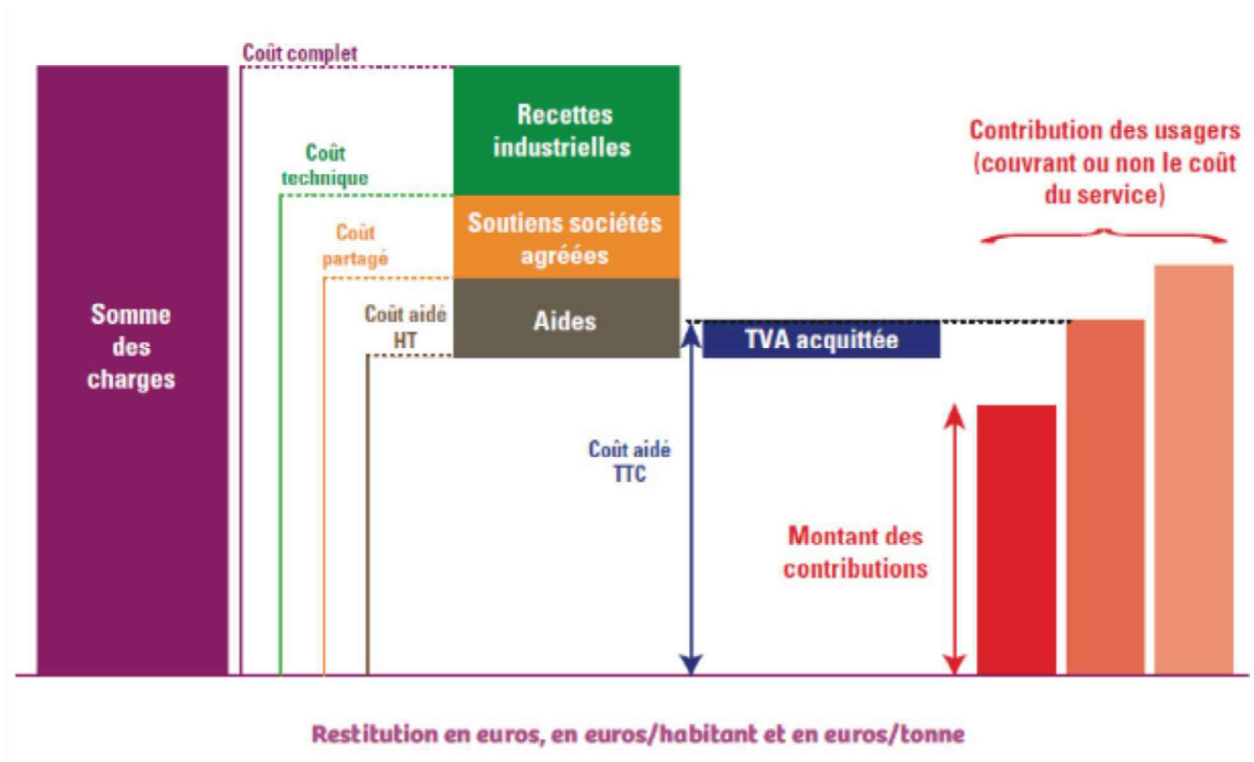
Coût complet

Recettes industrielles

Contribution des usagers (couvrant ou non le coût du service)

Coût technique

Soutiens sociétés agréées

Coût partagé

Somme des charges

Coût aidé HT

Aides

TVA acquittée

Coût aidé TTC

Montant des contributions

Restitution en euros, en euros/habitant et en euros/tonne